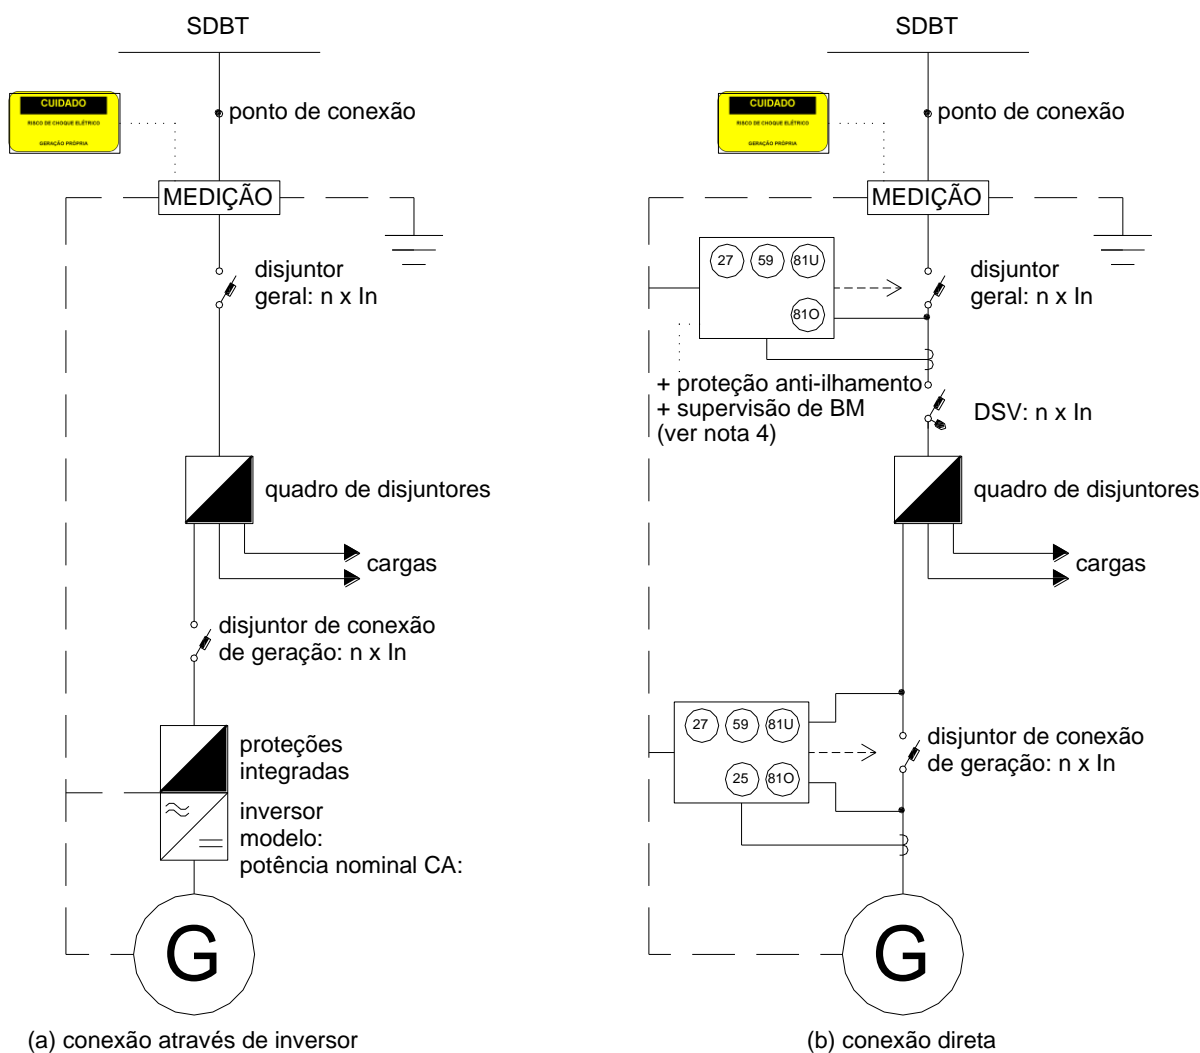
SDBT

CUIDADO
RISCO DE CHOQUE ELÉTRICO
GERAÇÃO PRÓPRIA

ponto de conexão

MEDIÇÃO

disjuntor geral: n x In

quadro de disjuntores

cargas

disjuntor de conexão de geração: n x In

proteções integradas

inversor
modelo:
potência nominal CA:

G

(a) conexão através de inversor

SDBT

CUIDADO
RISCO DE CHOQUE ELÉTRICO
GERAÇÃO PRÓPRIA

ponto de conexão

MEDIÇÃO

27 59 81U
81O

disjuntor geral: n x In

+ proteção anti-ilhamento
+ supervisão de BM
(ver nota 4)

DSV: n x In

quadro de disjuntores

cargas

27 59 81U
25 81O

disjuntor de conexão de geração: n x In

G

(b) conexão direta